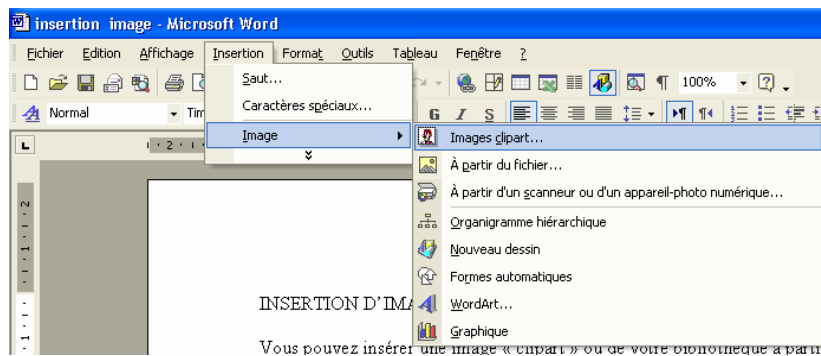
insertion image - Microsoft Word

Fichier Edition Affichage Insertion Format Outils Tableau Fenêtre ?

Saut…
Caractères spéciaux…
Image

Images clipart…
À partir du fichier…
À partir d'un scanneur ou d'un appareil-photo numérique…
Organigramme hiérarchique
Nouveau dessin
Formes automatiques
WordArt…
Graphique

Normal
Tim
100%
G I S

INSERTION D'IMA

Vous pouvez insérer une image « clipart » ou de votre bibliothèque à parti